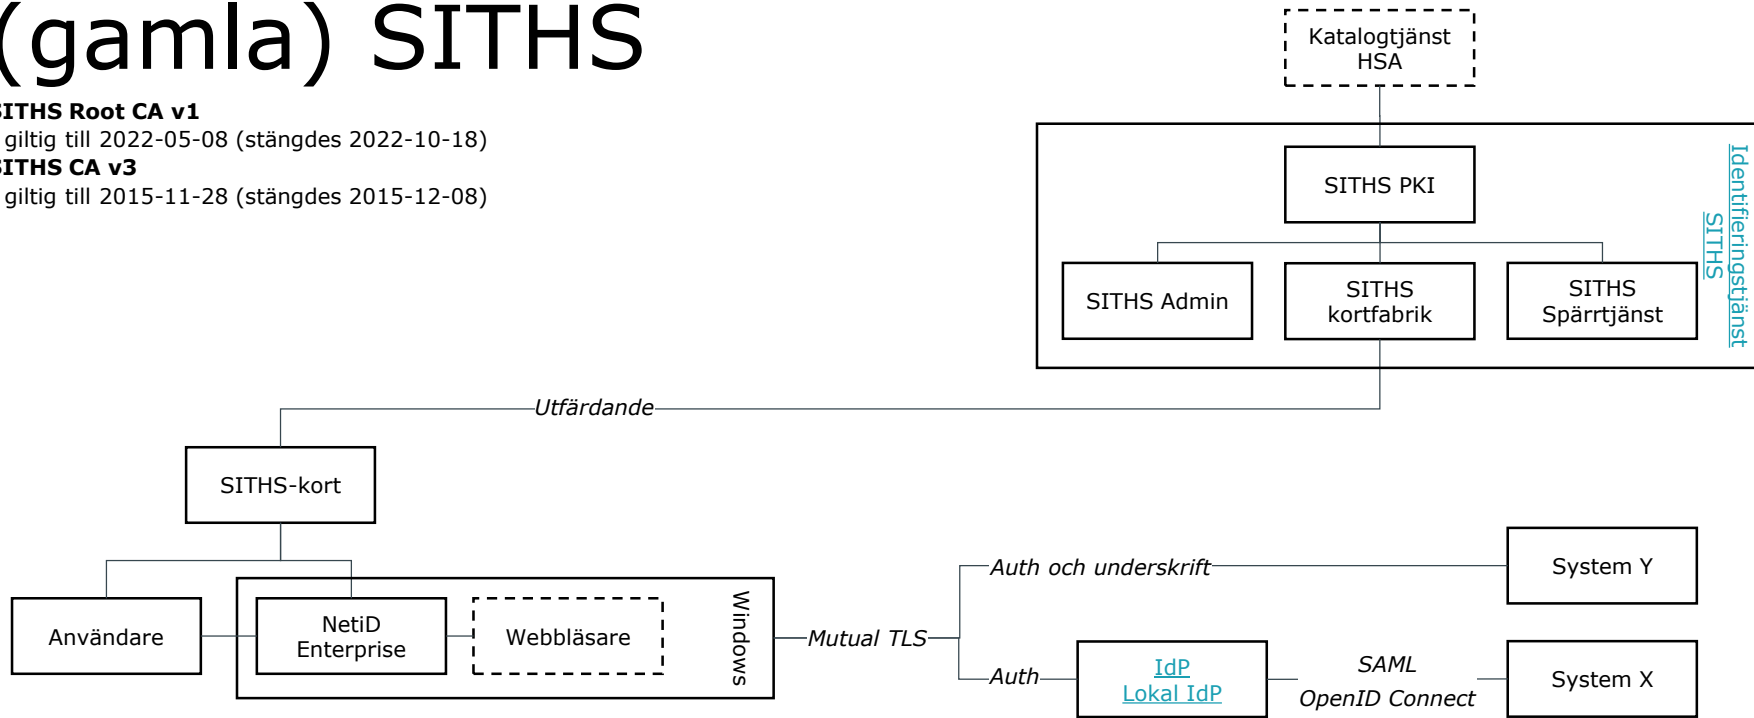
(gamla) SITHS

ITHS Root CA v1
giltig till 2022-05-08 (stängdes 2022-10-18)
ITHS CA v3
giltig till 2015-11-28 (stängdes 2015-12-08)

Katalogtjänst HSA

SITHS PKI

Identifieringstjänst SITHS

SITHS Admin

SITHS kortfabrik

SITHS Spärrtjänst

Utfärdande

SITHS-kort

Användare

NetiD Enterprise

Webbläsare

Windows

Mutual TLS

Auth och underskrift

System Y

Auth

IdP
Lokal IdP

SAML
OpenID Connect

System X